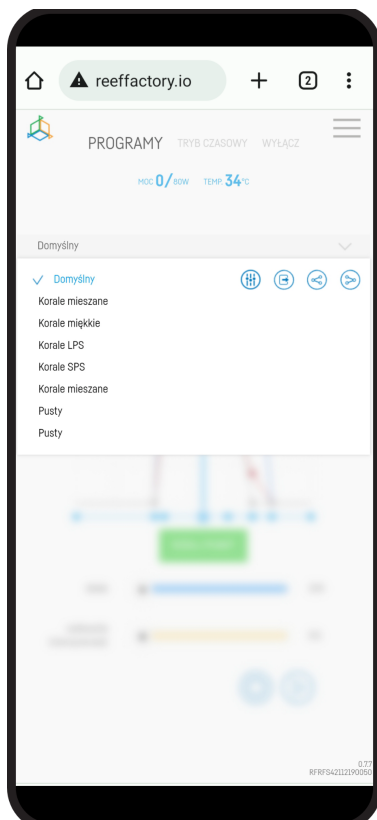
reeffactory.io

2

PROGRAMY TRYB CZASOWY WYŁĄCZ

MOC 0/80W TEMP. 34°C

Domyślny

✓ Domyślny

Korale mieszane

Korale miękkie

Korale LPS

Korale SPS

Korale mieszane

Pusty

Pusty

0.77
RFRFS42112190050